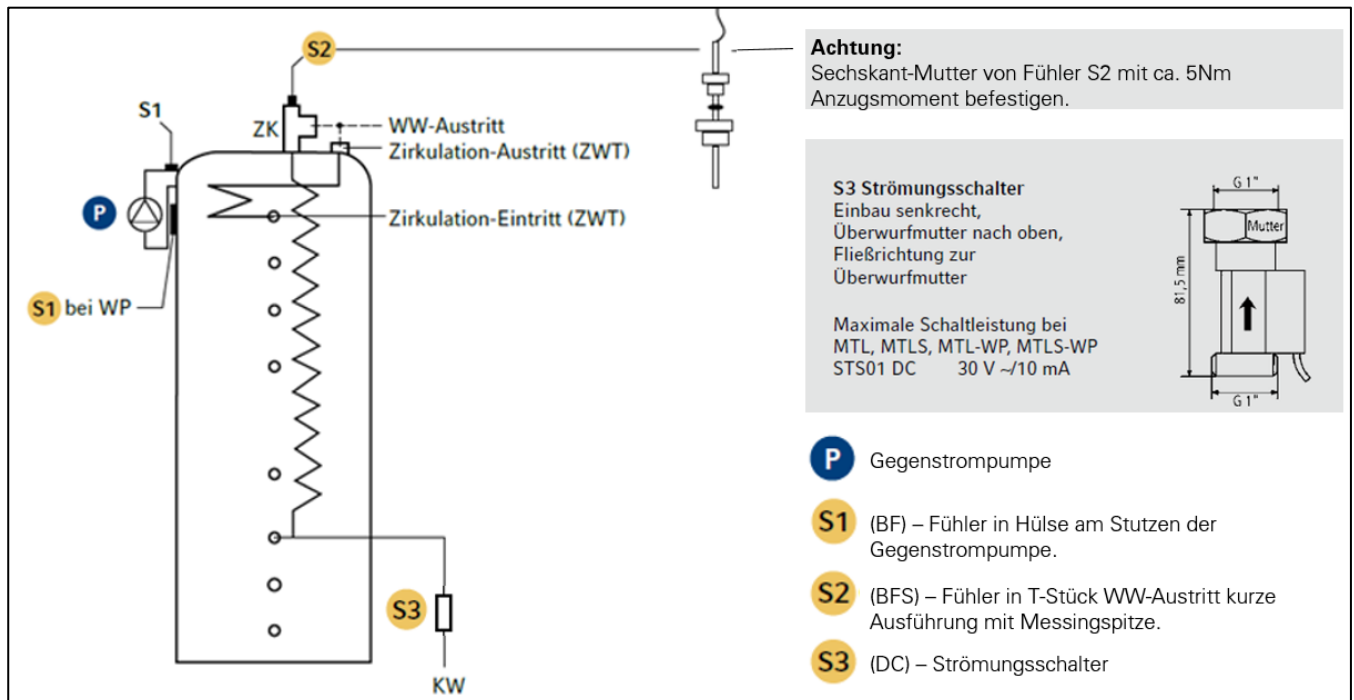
S2

S1

ZK

WW-Austritt

Zirkulation-Austritt (ZWT)

P

Zirkulation-Eintritt (ZWT)

S1 bei WP

S3

KW

**Achtung:**
Sechskant-Mutter von Fühler S2 mit ca. 5Nm Anzugsmoment befestigen.

**S3 Strömungsschalter**
Einbau senkrecht, Überwurfmutter nach oben, Fließrichtung zur Überwurfmutter

Maximale Schaltleistung bei MTL, MTLS, MTL-WP, MTLS-WP
STS01 DC 30 V ~/10 mA

G 1"

Mutter

81,5 mm

G 1"

P Gegenstrompumpe

S1 (BF) – Fühler in Hülse am Stutzen der Gegenstrompumpe.

S2 (BFS) – Fühler in T-Stück WW-Austritt kurze Ausführung mit Messingspitze.

S3 (DC) – Strömungsschalter